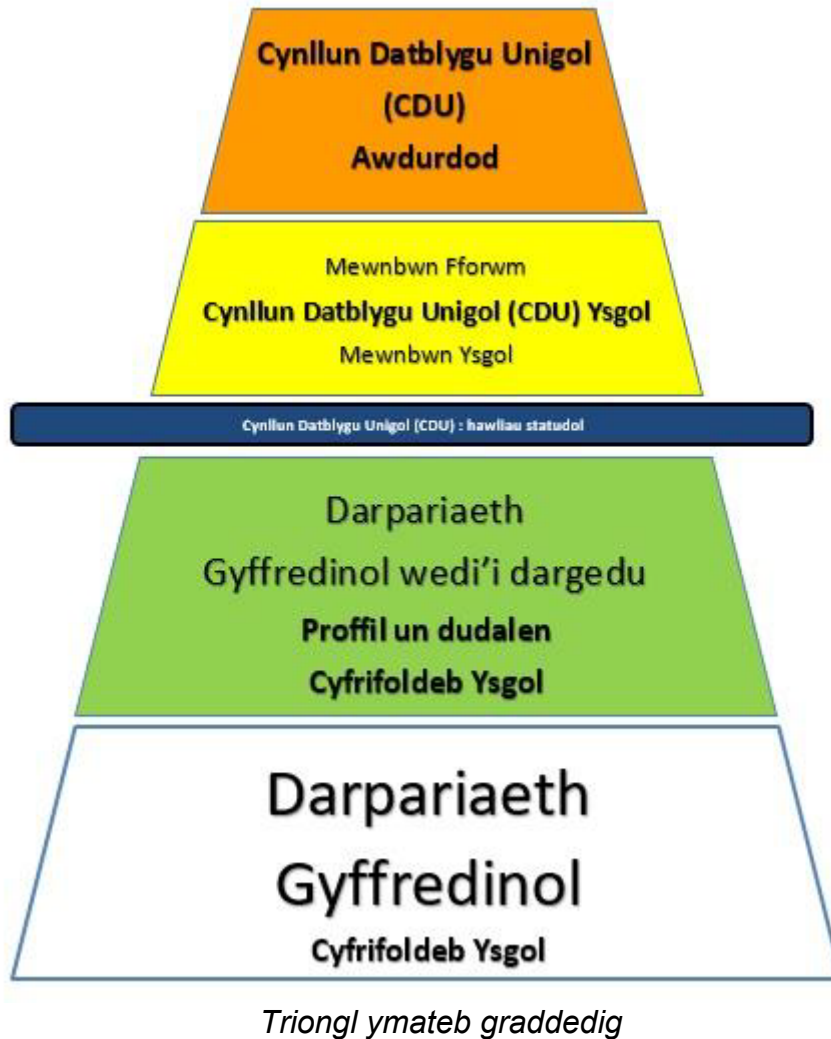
Cynllun Datblygu Unigol
(CDU)
Awdurdod

Mewnbwn Fforwm
Cynllun Datblygu Unigol (CDU) Ysgol
Mewnbwn Ysgol

Cynllun Datblygu Unigol (CDU) : hawliau statudol

Darpariaeth
Gyffredinol wedi'i dargedu
Proffil un dudalen
Cyfrifoldeb Ysgol

Darpariaeth
Gyffredinol
Cyfrifoldeb Ysgol

Triongl ymateb graddedig